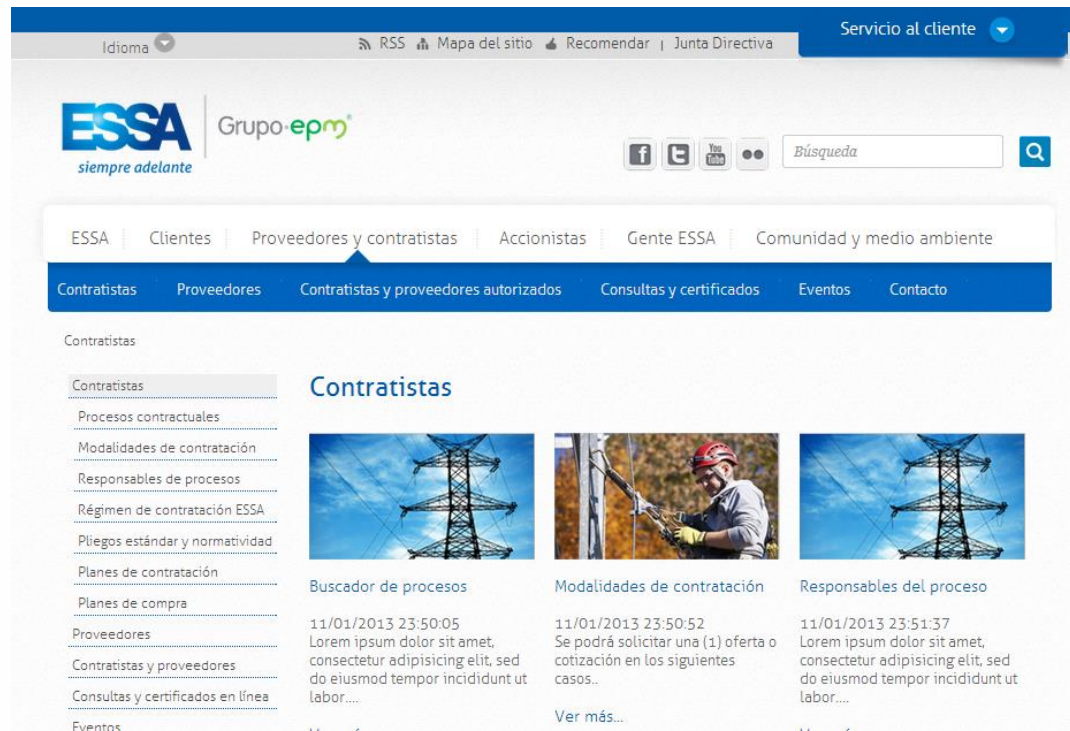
Idioma

RSS Mapa del sitio Recomendar | Junta Directiva

Servicio al cliente

ESSA siempre adelante

Grupo-epm

Búsqueda

ESSA | Clientes | Proveedores y contratistas | Accionistas | Gente ESSA | Comunidad y medio ambiente

Contratistas Proveedores Contratistas y proveedores autorizados Consultas y certificados Eventos Contacto

Contratistas

Contratistas
Procesos contractuales
Modalidades de contratación
Responsables de procesos
Régimen de contratación ESSA
Pliegos estándar y normatividad
Planes de contratación
Planes de compra
Proveedores
Contratistas y proveedores
Consultas y certificados en línea
Eventos

Contratistas

Buscador de procesos

11/01/2013 23:50:05
Lorem ipsum dolor sit amet, consectetur adipisicing elit, sed do eiusmod tempor incididunt ut labor....

Modalidades de contratación

11/01/2013 23:50:52
Se podrá solicitar una (1) oferta o cotización en los siguientes casos..

Ver más...

Responsables del proceso

11/01/2013 23:51:37
Lorem ipsum dolor sit amet, consectetur adipisicing elit, sed do eiusmod tempor incididunt ut labor....